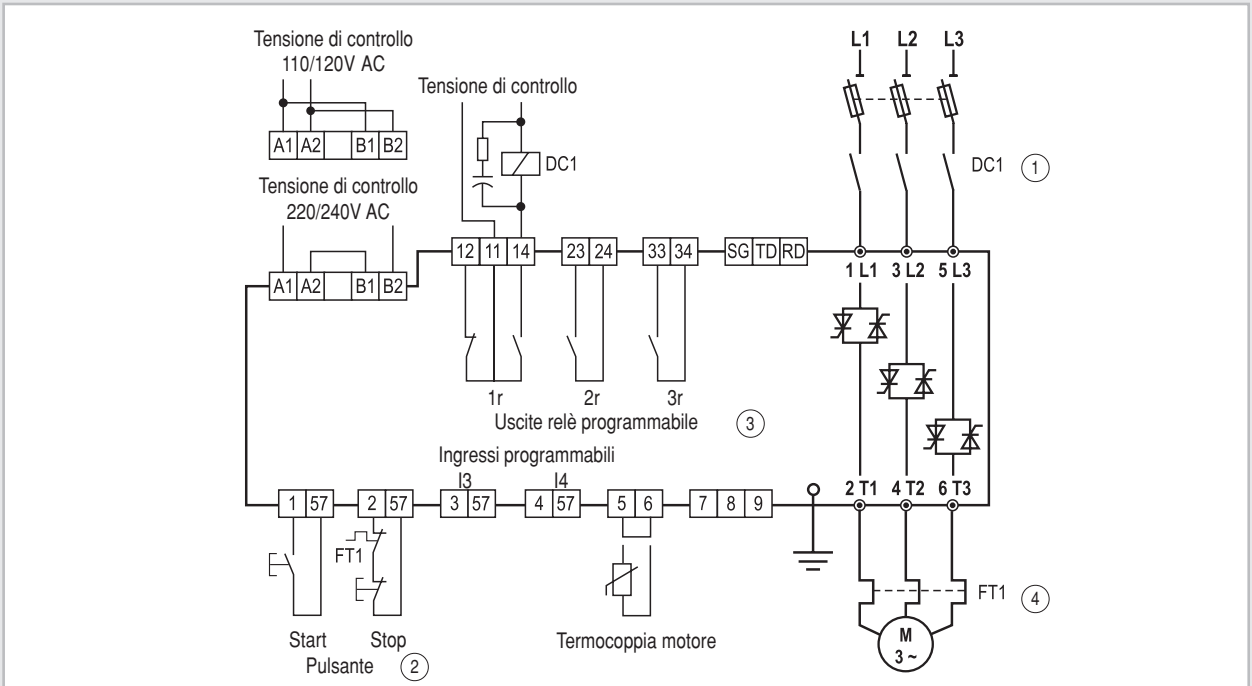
Tensione di controllo
110/120V AC

A1 A2 B1 B2

Tensione di controllo

DC1

Tensione di controllo
220/240V AC

A1 A2 B1 B2

12 11 14

23 24

33 34

SG TD RD

L1 L2 L3

DC1 ①

1 L1 3 L2 5 L3

1r 2r 3r

Uscite relè programmabile ③

Ingressi programmabili

I3 I4

1 57 2 57 3 57 4 57 5 6 7 8 9

2 T1 4 T2 6 T3

FT1

FT1 ④

M
3 ~

Start Stop
Pulsante ②

Termocoppia motore